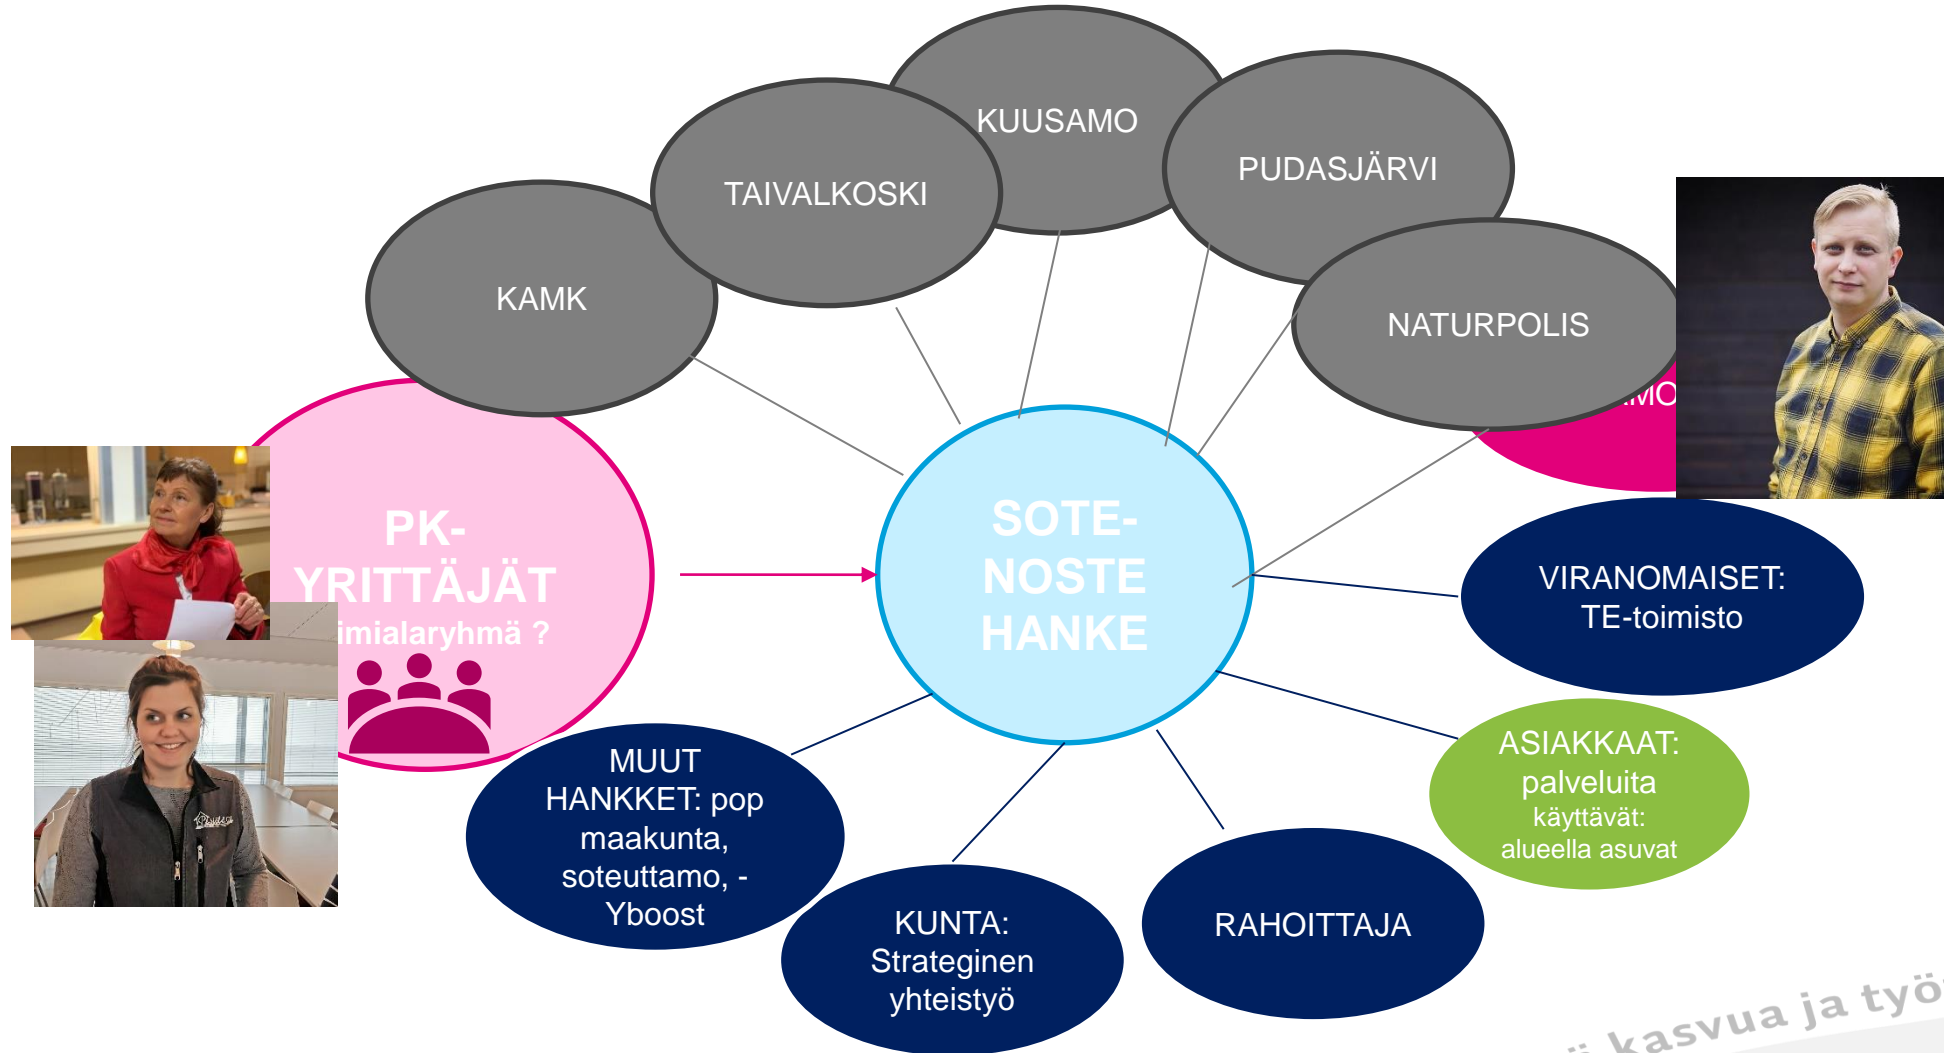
KUUSAMO

TAIVALKOSKI

PUDASJÄRVI

KAMK

NATURPOLIS

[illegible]MO

PK-YRITTÄJÄT

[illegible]imialaryhmä ?

SOTE-NOSTE HANKE

VIRANOMAISET: TE-toimisto

ASIAKKAAT: palveluita käyttävät: alueella asuvat

MUUT HANKKET: pop maakunta, soteuttamo, -Yboost

KUNTA: Strateginen yhteistyö

RAHOITTAJA

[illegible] kasvua ja työ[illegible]